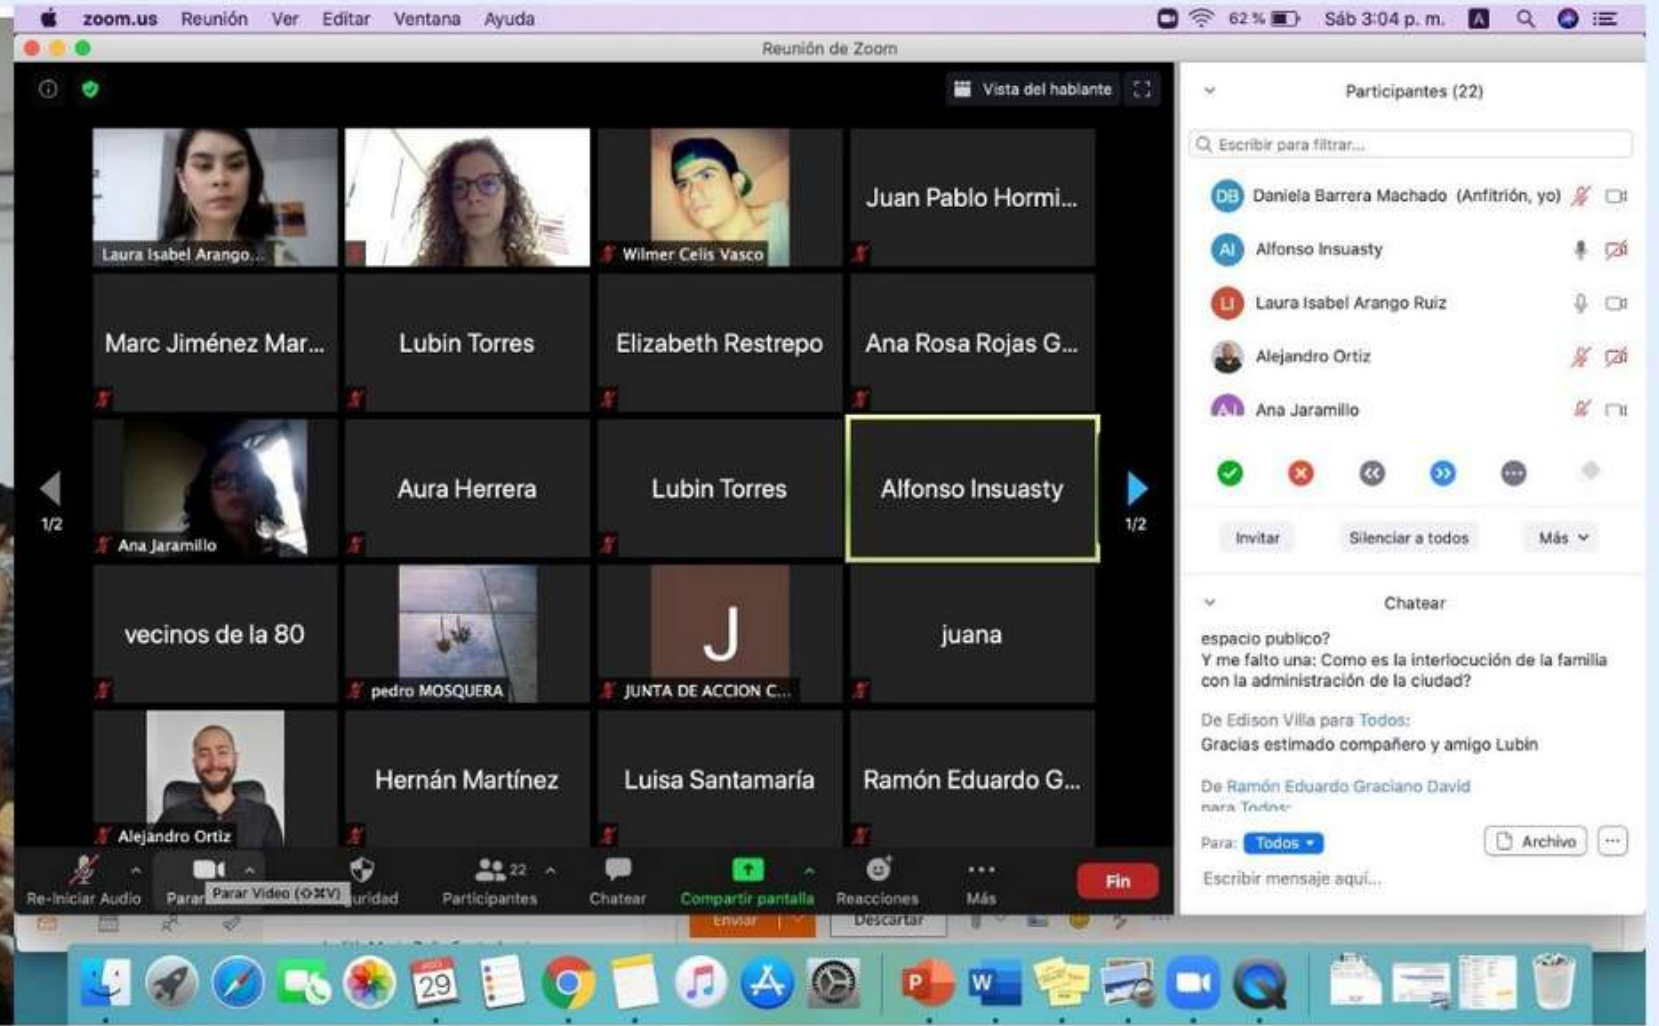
zoom.us Reunión Ver Editar Ventana Ayuda
62 % Sáb 3:04 p. m.
Reunión de Zoom
Vista del hablante

Laura Isabel Arango...
Wilmer Celis Vasco
Juan Pablo Hormi...
Marc Jiménez Mar...
Lubin Torres
Elizabeth Restrepo
Ana Rosa Rojas G...
Ana Jaramillo
Aura Herrera
Lubin Torres
Alfonso Insuasty
1/2
1/2
vecinos de la 80
pedro MOSQUERA
J
JUNTA DE ACCION C...
juana
Alejandro Ortiz
Hernán Martínez
Luisa Santamaría
Ramón Eduardo G...

Re-Iniciar Audio
Parar Parar Video (⌘⇧V) uridad
22 Participantes
Chatear
Compartir pantalla
Reacciones
Más
Fin

Participantes (22)
Escribir para filtrar...
DB Daniela Barrera Machado (Anfitrión, yo)
AI Alfonso Insuasty
LI Laura Isabel Arango Ruiz
Alejandro Ortiz
AJ Ana Jaramillo
Invitar
Silenciar a todos
Más

Chatear
espacio publico?
Y me falto una: Como es la interlocución de la familia con la administración de la ciudad?
De Edison Villa para Todos:
Gracias estimado compañero y amigo Lubin
De Ramón Eduardo Graciano David
para Todos:
Para: Todos
Archivo
Escribir mensaje aquí...

Enviar
Descartar
29